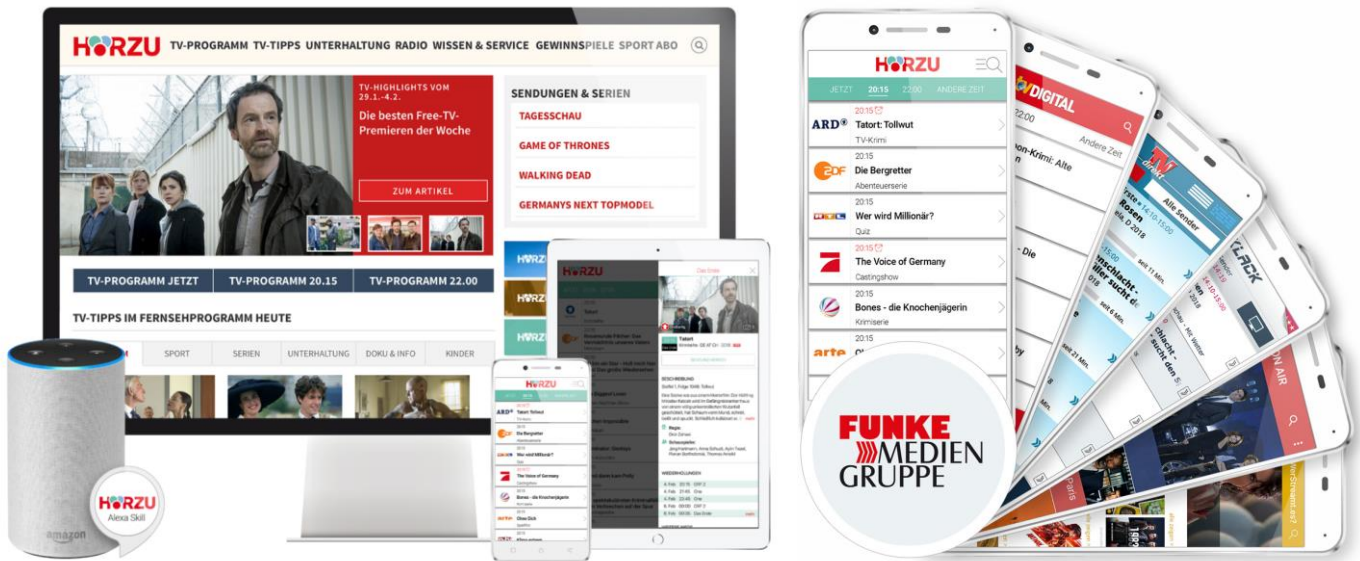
HÖRZU TV-PROGRAMM TV-TIPPS UNTERHALTUNG RADIO WISSEN & SERVICE GEWINNSPIELE SPORT ABO

TV-HIGHLIGHTS VOM 29.1.-4.2.

Die besten Free-TV-Premieren der Woche

ZUM ARTIKEL

SENDUNGEN & SERIEN

TAGESSCHAU

GAME OF THRONES

WALKING DEAD

GERMANYS NEXT TOPMODEL

TV-PROGRAMM JETZT

TV-PROGRAMM 20.15

TV-PROGRAMM 22.00

TV-TIPPS IM FERNSEHPROGRAMM HEUTE

SPORT

SERIEN

UNTERHALTUNG

DOKU & INFO

KINDER

HÖRZU

Alexa Skill

amazon

HÖRZU

JETZT 20:15 22:00 ANDERE ZEIT

ARD 20:15 Tatort: Tollwut TV-Krimi

ZDF 20:15 Die Bergretter Abenteuerserie

RTL 20:15 Wer wird Millionär? Quiz

20:15 The Voice of Germany Castingshow

20:15 Bones - die Knochenjägerin Krimiserie

arte 20:15

DIGITAL

Andere Zeit

Alle Sender

KLACK

ON AIR

FUNKE MEDIEN GRUPPE